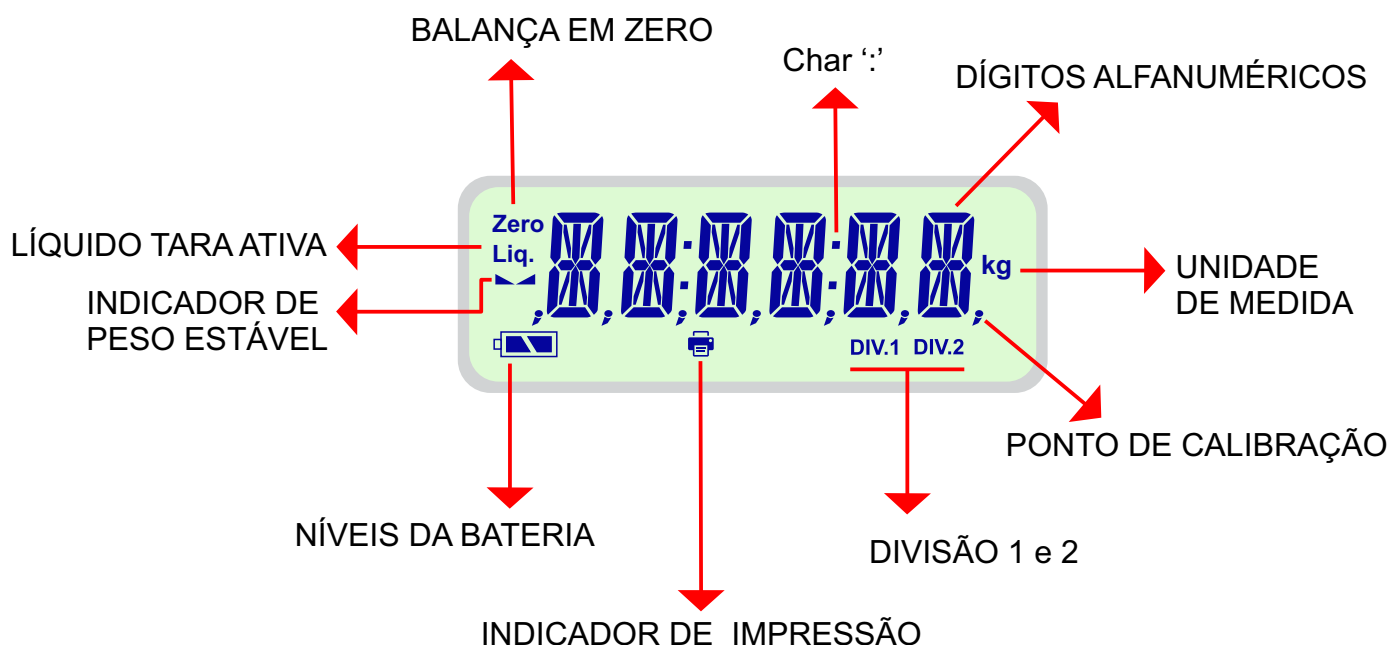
BALANÇA EM ZERO

Char ‘:’

DÍGITOS ALFANUMÉRICOS

LÍQUIDO TARA ATIVA

INDICADOR DE PESO ESTÁVEL

Zero
Liq.

kg

UNIDADE DE MEDIDA

DIV.1 DIV.2

PONTO DE CALIBRAÇÃO

NÍVEIS DA BATERIA

DIVISÃO 1 e 2

INDICADOR DE IMPRESSÃO